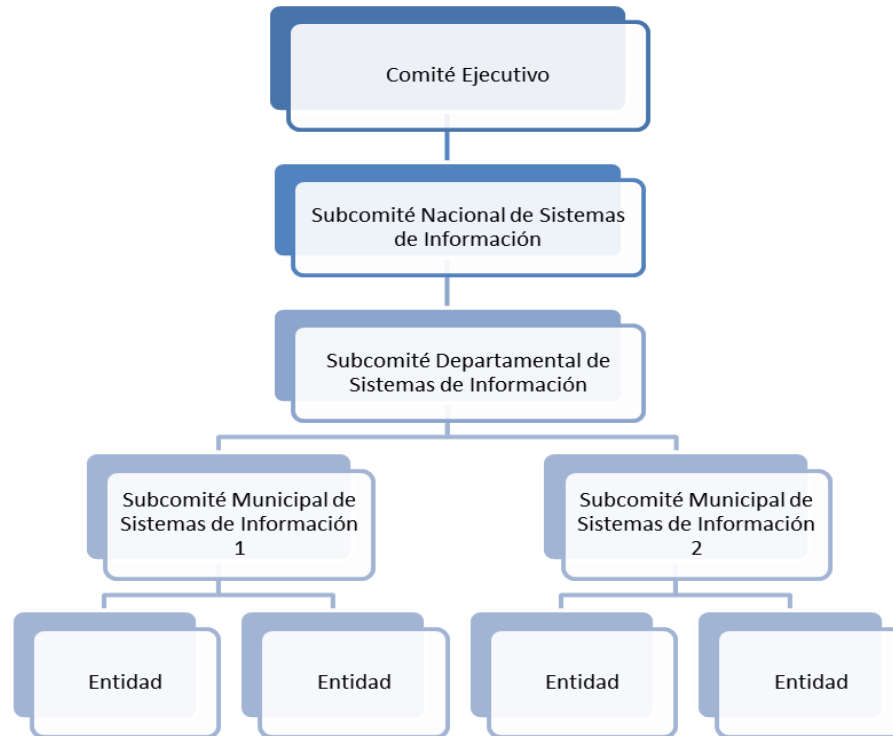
Comité Ejecutivo

Subcomité Nacional de Sistemas de Información

Subcomité Departamental de Sistemas de Información

Subcomité Municipal de Sistemas de Información 1

Subcomité Municipal de Sistemas de Información 2

Entidad

Entidad

Entidad

Entidad